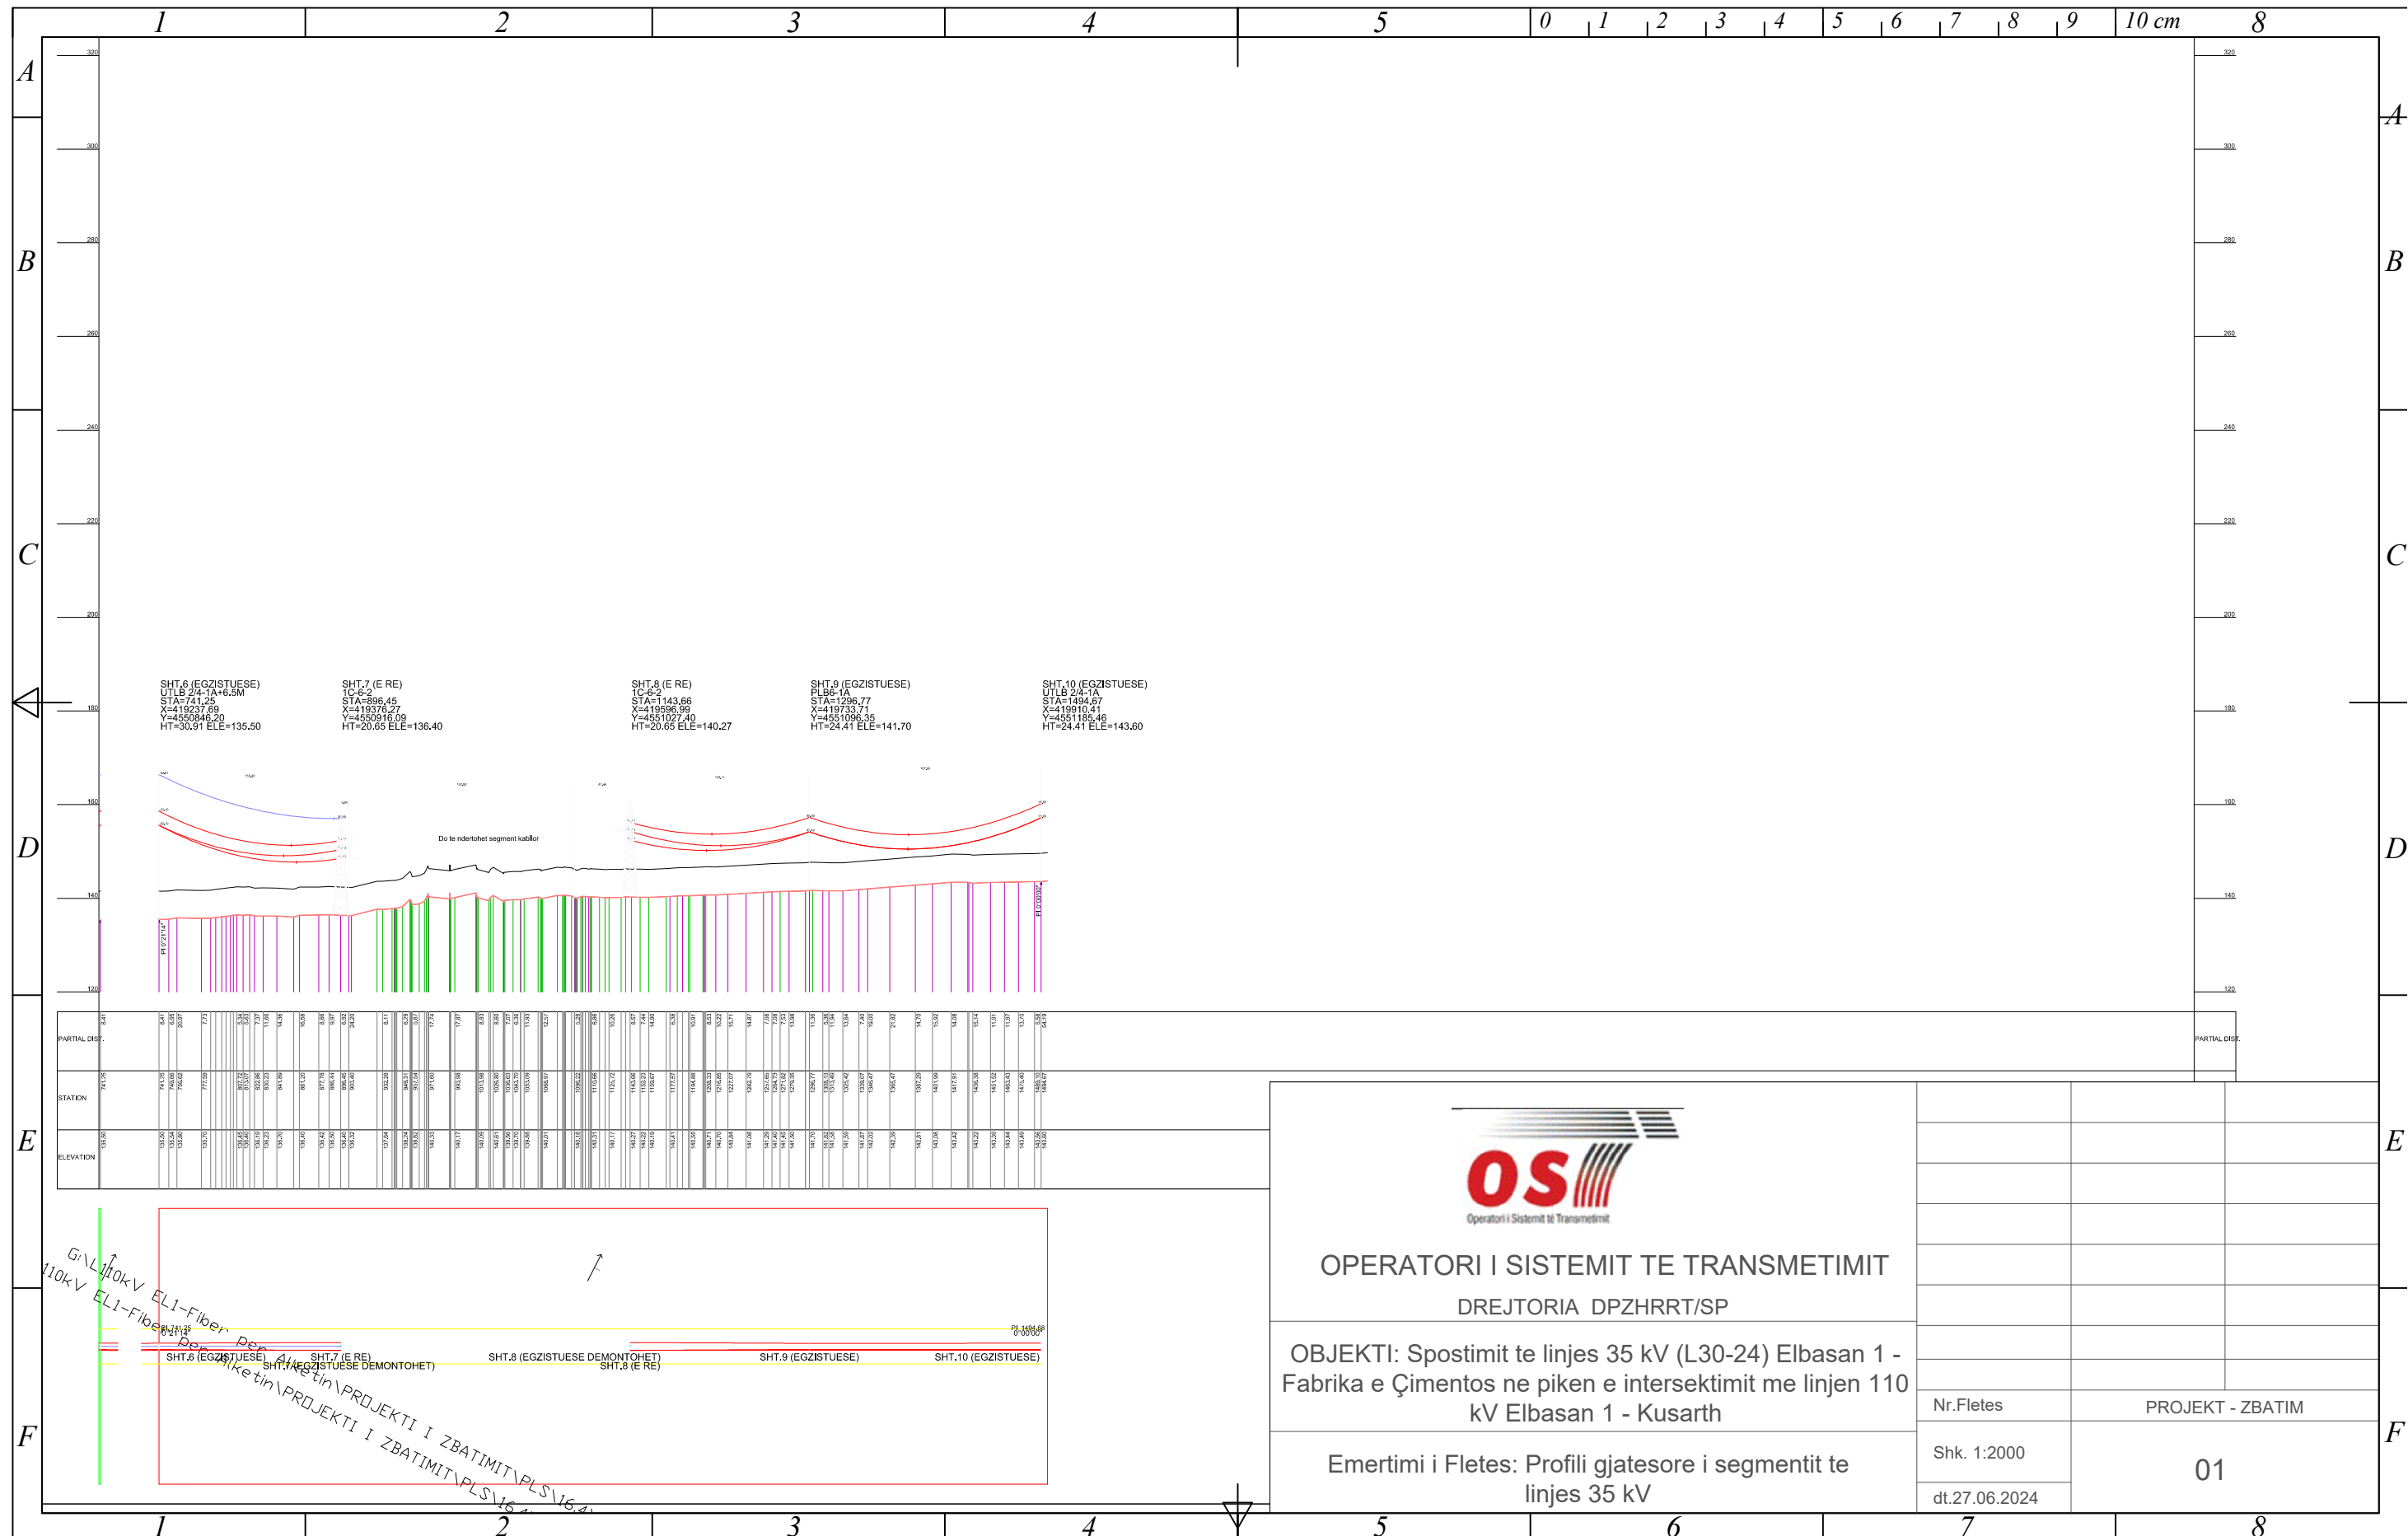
1 2 3 4 5 0 1 2 3 4 5 6 7 8 9 10 cm 8

A B C D E F

320
300
280
260
240
220
200
180
160
140
120

SHT.6 (EGZISTUESE)
UTLB 2/4-1A+6.5M
STA=741.25
X=419237.69
Y=4550846.20
HT=30.91 ELE=135.50

SHT.7 (E RE)
1C-6-2
STA=896.45
X=419376.27
Y=4550916.09
HT=20.65 ELE=136.40

SHT.8 (E RE)
1C-6-2
STA=1143.66
X=419596.99
Y=4551027.40
HT=20.65 ELE=140.27

SHT.9 (EGZISTUESE)
PLB6-1A
STA=1296.77
X=419733.71
Y=4551096.35
HT=24.41 ELE=141.70

SHT.10 (EGZISTUESE)
UTLB 2/4-1A
STA=1494.67
X=419910.41
Y=4551185.46
HT=24.41 ELE=143.60

Do te ndertohet segment kabllor

PARTIAL DIST.
STATION
ELEVATION

SHT.6 (EGZISTUESE) SHT.7 (E RE) SHT.7 (EGZISTUESE DEMONTOHET) SHT.8 (EGZISTUESE DEMONTOHET) SHT.8 (E RE) SHT.9 (EGZISTUESE) SHT.10 (EGZISTUESE)

G:\L 110kV EL1-Fiber per Aketin\PROJEKTI I ZBATIMIT\PLS\16.4
110kV EL1-Fiber per Aketin\PROJEKTI I ZBATIMIT\PLS\16.4

OS
Operatori i Sistemit të Transmetimit

OPERATORI I SISTEMIT TE TRANSMETIMIT
DREJTORIA DPZHRRT/SP

OBJEKTI: Spostimit te linjes 35 kV (L30-24) Elbasan 1 - Fabrika e Çimentos ne piken e intersektimit me linjen 110 kV Elbasan 1 - Kusarth

Emertimi i Fletes: Profili gjatesore i segmentit te linjes 35 kV

Nr.Fletes
PROJEKT - ZBATIM
Shk. 1:2000
01
dt.27.06.2024

1 2 3 4 5 6 7 8